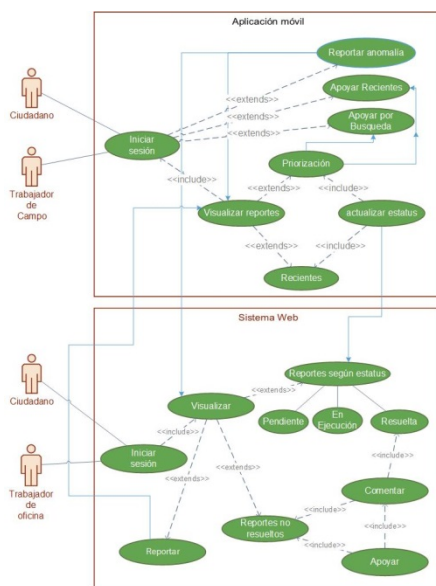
Aplicación móvil

Reportar anomalía

Apoyar Recientes

Apoyar por Busqueda

Ciudadano

Trabajador de Campo

Iniciar sesión

<<extends>>

<<extends>>

<<extends>>

<<include>>

Priorización

<<extends>>

<<include>>

Visualizar reportes

actualizar estatus

<<extends>>

<<include>>

Recientes

Sistema Web

Ciudadano

Trabajador de oficina

Reportes según estatus

<<extends>>

Visualizar

Pendiente

En Ejecución

Resuelta

<<include>>

Iniciar sesión

<<include>>

<<extends>>

<<extends>>

Comentar

<<include>>

Reportes no resueltos

<<include>>

<<include>>

Reportar

Apoyar